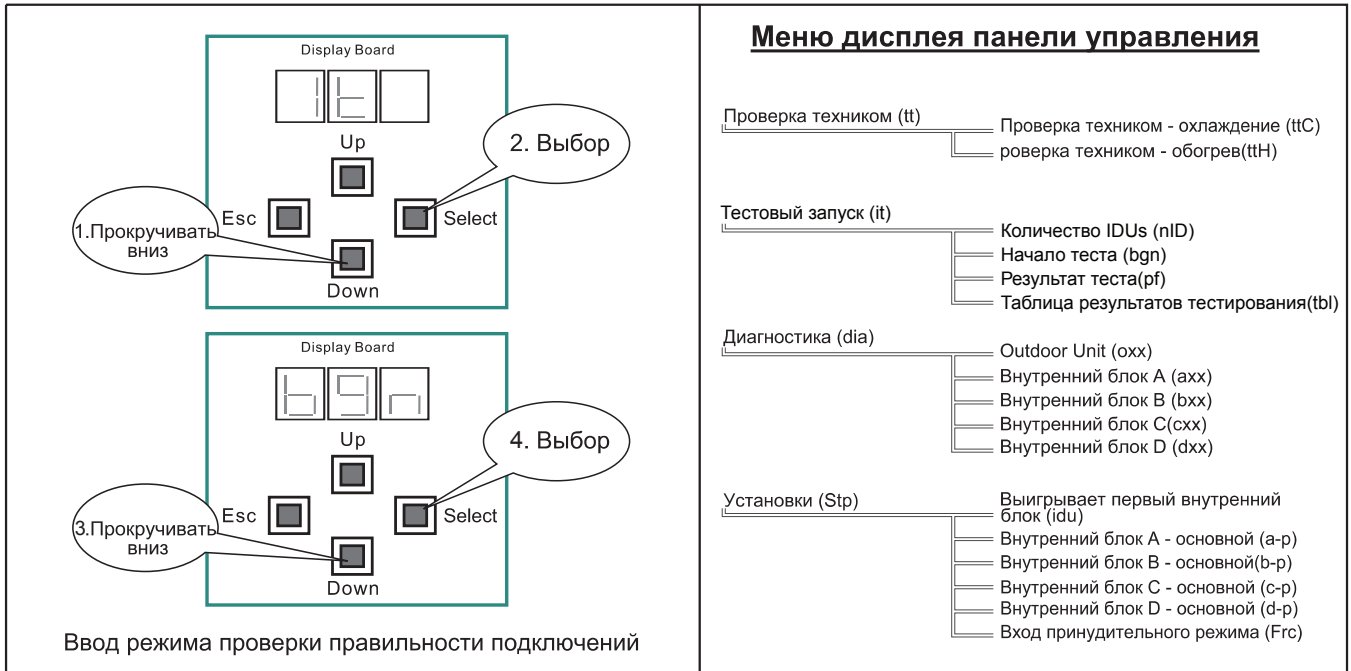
Display Board

Up

2. Выбор

Esc

Select

1.Прокручивать вниз

Down

Display Board

Up

4. Выбор

Esc

Select

3.Прокручивать вниз

Down

Ввод режима проверки правильности подключений

Меню дисплея панели управления

Проверка техником (tt)
Проверка техником - охлаждение (ttC)
роверка техником - обогрев(ttH)

Тестовый запуск (it)
Количество IDUs (nID)
Начало теста (bgn)
Результат теста(pf)
Таблица результатов тестирования(tbl)

Диагностика (dia)
Outdoor Unit (oxx)
Внутренний блок A (axx)
Внутренний блок B (bxx)
Внутренний блок C(cxx)
Внутренний блок D (dxx)

Установки (Stp)
Выигрывает первый внутренний блок (idu)
Внутренний блок A - основной (a-p)
Внутренний блок B - основной(b-p)
Внутренний блок C - основной (c-p)
Внутренний блок D - основной (d-p)
Вход принудительного режима (Frc)